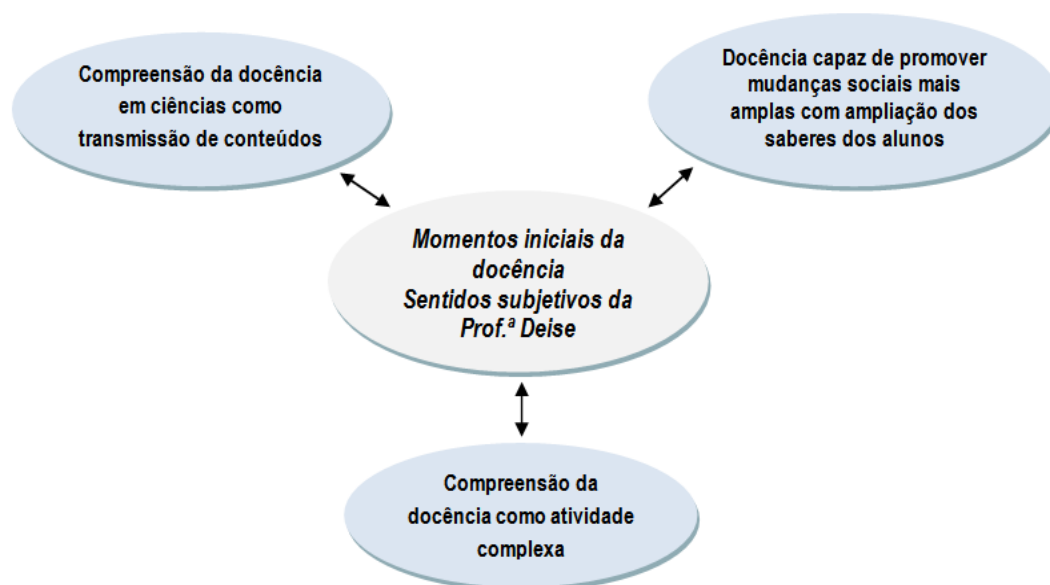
Compreensão da docência em ciências como transmissão de conteúdos

Docência capaz de promover mudanças sociais mais amplas com ampliação dos saberes dos alunos

Momentos iniciais da docência
Sentidos subjetivos da Prof.ª Deise

Compreensão da docência como atividade complexa